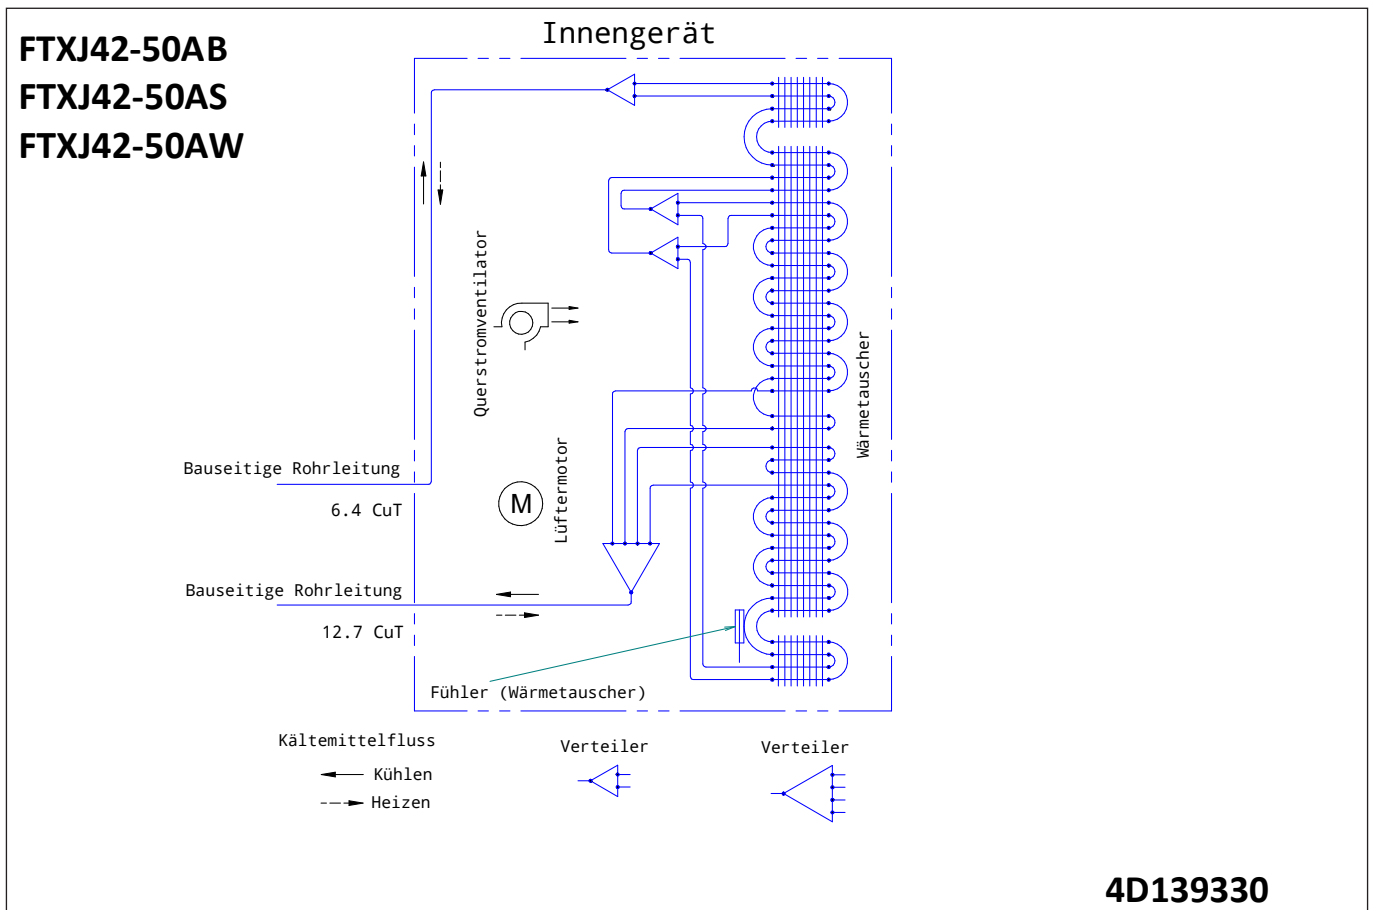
FTXJ42-50AB
FTXJ42-50AS
FTXJ42-50AW

Innengerät

Querstromventilator

Wärmetauscher

Lüftermotor

M

Bauseitige Rohrleitung

6.4 CuT

Bauseitige Rohrleitung

12.7 CuT

Fühler (Wärmetauscher)

Kältemittelfluss

Kühlen

Heizen

Verteiler

Verteiler

4D139330